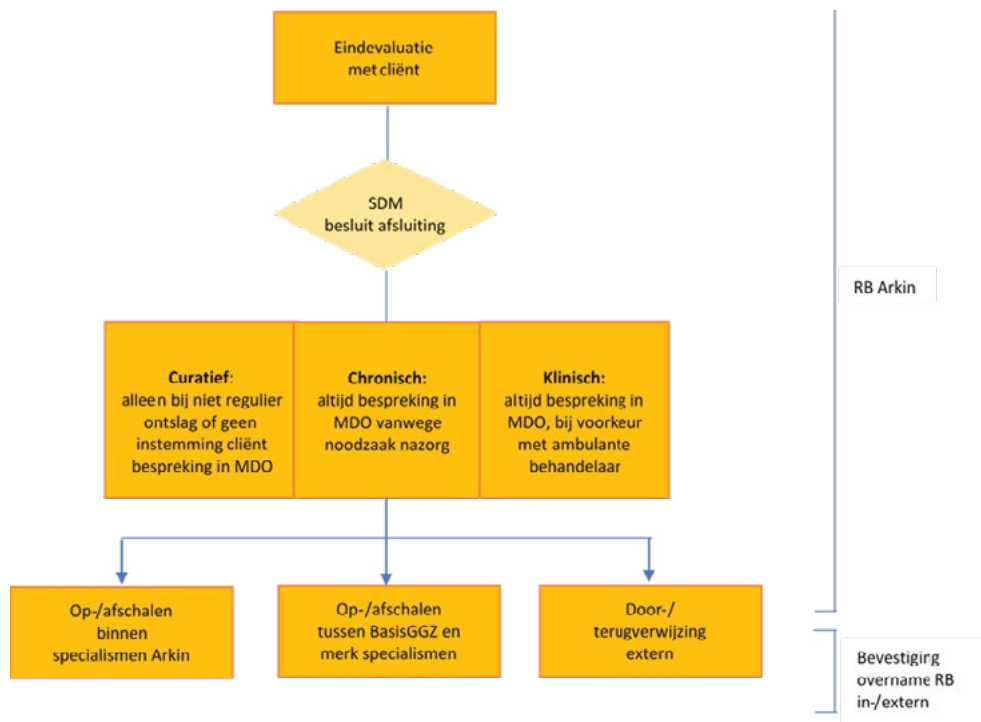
Eindevaluatie met cliënt

SDM besluit afsluiting

RB Arkin

**Curatief**: alleen bij niet regulier ontslag of geen instemming cliënt bespreking in MDO

**Chronisch:** altijd bespreking in MDO vanwege noodzaak nazorg

**Klinisch:** altijd bespreking in MDO, bij voorkeur met ambulante behandelaar

Op-/afschalen binnen specialismen Arkin

Op-/afschalen tussen BasisGGZ en merk specialismen

Door-/ terugverwijzing extern

Bevestiging overname RB in-/extern